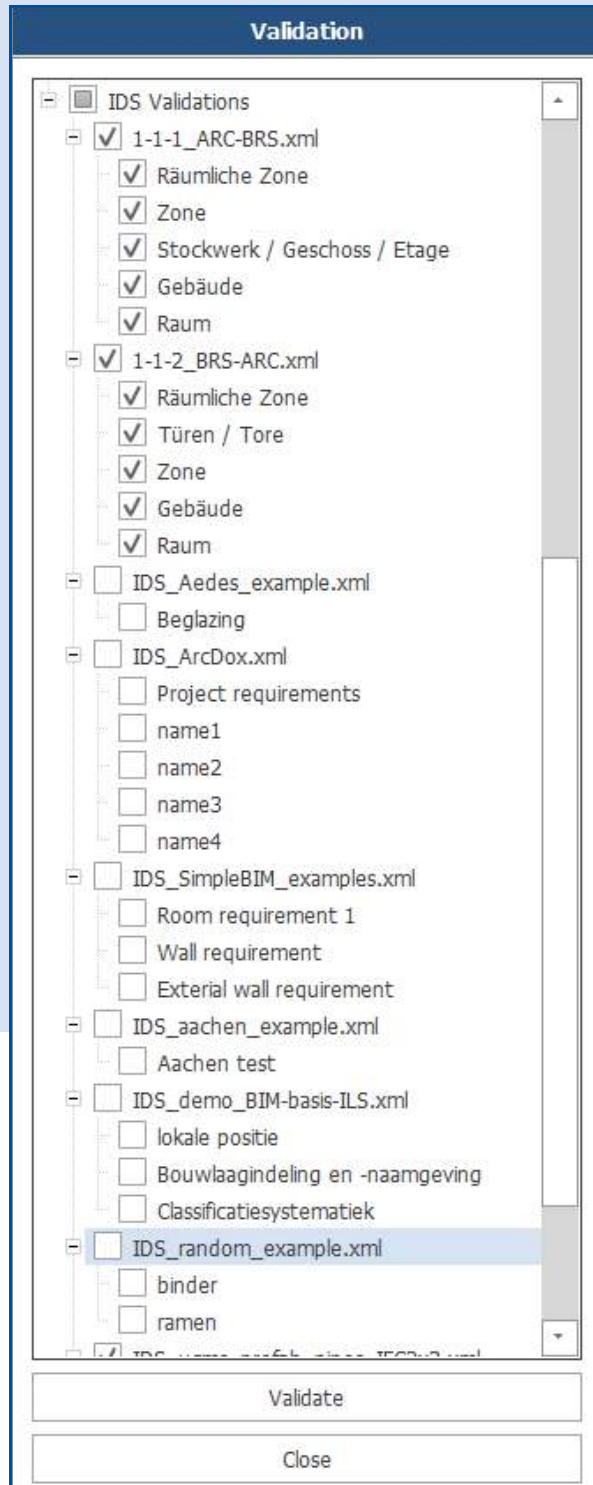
Validation

IDS Validations
1-1-1_ARC-BRS.xml
Räumliche Zone
Zone
Stockwerk / Geschoss / Etage
Gebäude
Raum
1-1-2_BRS-ARC.xml
Räumliche Zone
Türen / Tore
Zone
Gebäude
Raum
IDS_Aedes_example.xml
Beglazing
IDS_ArcDox.xml
Project requirements
name1
name2
name3
name4
IDS_SimpleBIM_examples.xml
Room requirement 1
Wall requirement
Exterial wall requirement
IDS_aachen_example.xml
Aachen test
IDS_demo_BIM-basis-ILS.xml
lokale positie
Bouwlaagindeling en -naamgeving
Classificatiesystematiek
IDS_random_example.xml
binder
ramen
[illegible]

Validate

Close